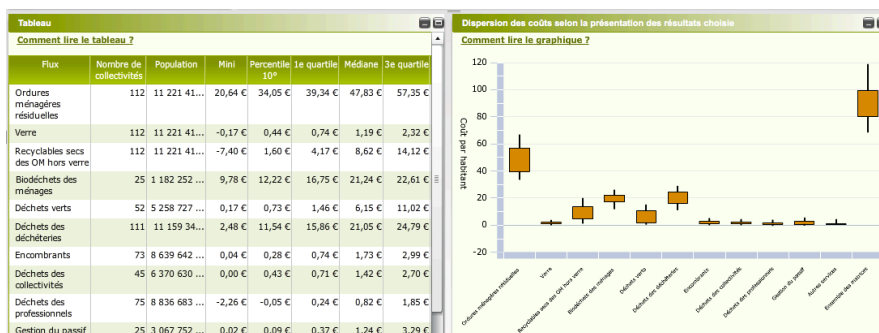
Tableau

Comment lire le tableau ?

| Flux | Nombre de collectivités | Population | Mini | Percentile 10° | 1e quartile | Médiane | 3e quartile |
|---|---|---|---|---|---|---|---|
| Ordures ménagères résiduelles | 112 | 11 221 41... | 20,64 € | 34,05 € | 39,34 € | 47,83 € | 57,35 € |
| Verre | 112 | 11 221 41... | -0,17 € | 0,44 € | 0,74 € | 1,19 € | 2,32 € |
| Recyclables secs des OM hors verre | 112 | 11 221 41... | -7,40 € | 1,60 € | 4,17 € | 8,62 € | 14,12 € |
| Biodéchets des ménages | 25 | 1 182 252 ... | 9,78 € | 12,22 € | 16,75 € | 21,24 € | 22,61 € |
| Déchets verts | 52 | 5 258 727 ... | 0,17 € | 0,73 € | 1,46 € | 6,15 € | 11,02 € |
| Déchets des déchèteries | 111 | 11 159 34... | 2,48 € | 11,54 € | 15,86 € | 21,05 € | 24,79 € |
| Encombrants | 73 | 8 639 642 ... | 0,04 € | 0,28 € | 0,74 € | 1,73 € | 2,99 € |
| Déchets des collectivités | 45 | 6 370 630 ... | 0,00 € | 0,43 € | 0,71 € | 1,42 € | 2,70 € |
| Déchets des professionnels | 75 | 8 836 683 ... | -2,26 € | -0,05 € | 0,24 € | 0,82 € | 1,85 € |
| Gestion du passif | 25 | 3 067 752 ... | 0,02 € | 0,09 € | 0,37 € | 1,24 € | 3,29 € |

Dispersion des coûts selon la présentation des résultats choisie

Comment lire le graphique ?

Coût par habitant

120
100
80
60
40
20
0
-20

Ordures ménagères résiduelles
Verre
Recyclables secs des OM hors verre
Biodéchets des ménages
Déchets verts
Déchets des déchèteries
Encombrants
Déchets des collectivités
Déchets des professionnels
Gestion du passif
Autres services
Ensemble des missions